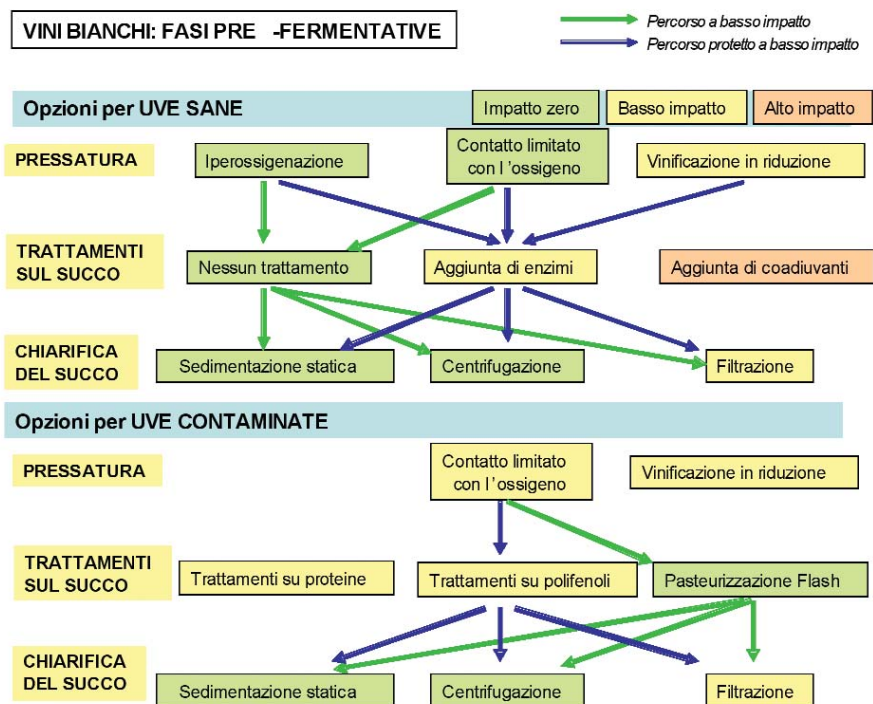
VINI BIANCHI: FASI PRE -FERMENTATIVE

Percorso a basso impatto
Percorso protetto a basso impatto

Opzioni per UVE SANE

Impatto zero
Basso impatto
Alto impatto

PRESSATURA
Iperossigenazione
Contatto limitato con l'ossigeno
Vinificazione in riduzione

TRATTAMENTI SUL SUCCO
Nessun trattamento
Aggiunta di enzimi
Aggiunta di coadiuvanti

CHIARIFICA DEL SUCCO
Sedimentazione statica
Centrifugazione
Filtrazione

Opzioni per UVE CONTAMINATE

PRESSATURA
Contatto limitato con l'ossigeno
Vinificazione in riduzione

TRATTAMENTI SUL SUCCO
Trattamenti su proteine
Trattamenti su polifenoli
Pasteurizzazione Flash

CHIARIFICA DEL SUCCO
Sedimentazione statica
Centrifugazione
Filtrazione